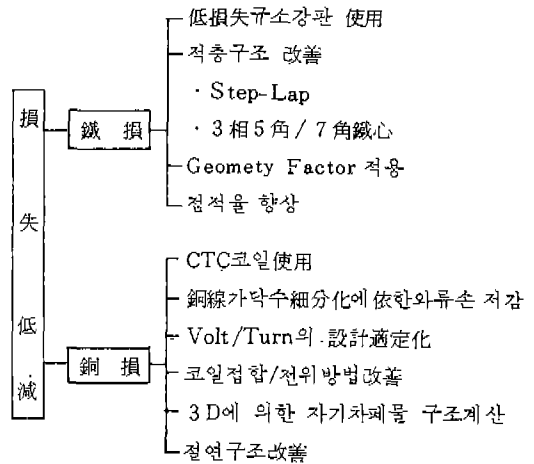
損
失
低
減

鐵 損

低損失규소강판 使用
적층구조 改善
· Step-Lap
· 3相5角/7角鐵心
Geomety Factor 적용
점적율 향상

銅 損

CTC코일使用
銅線가닥수細分化에 依한와류손 저감
Volt/Turn의 設計適定化
코일접합/전위방법改善
3D에 의한 자기차폐물 구조계산
절연구조改善